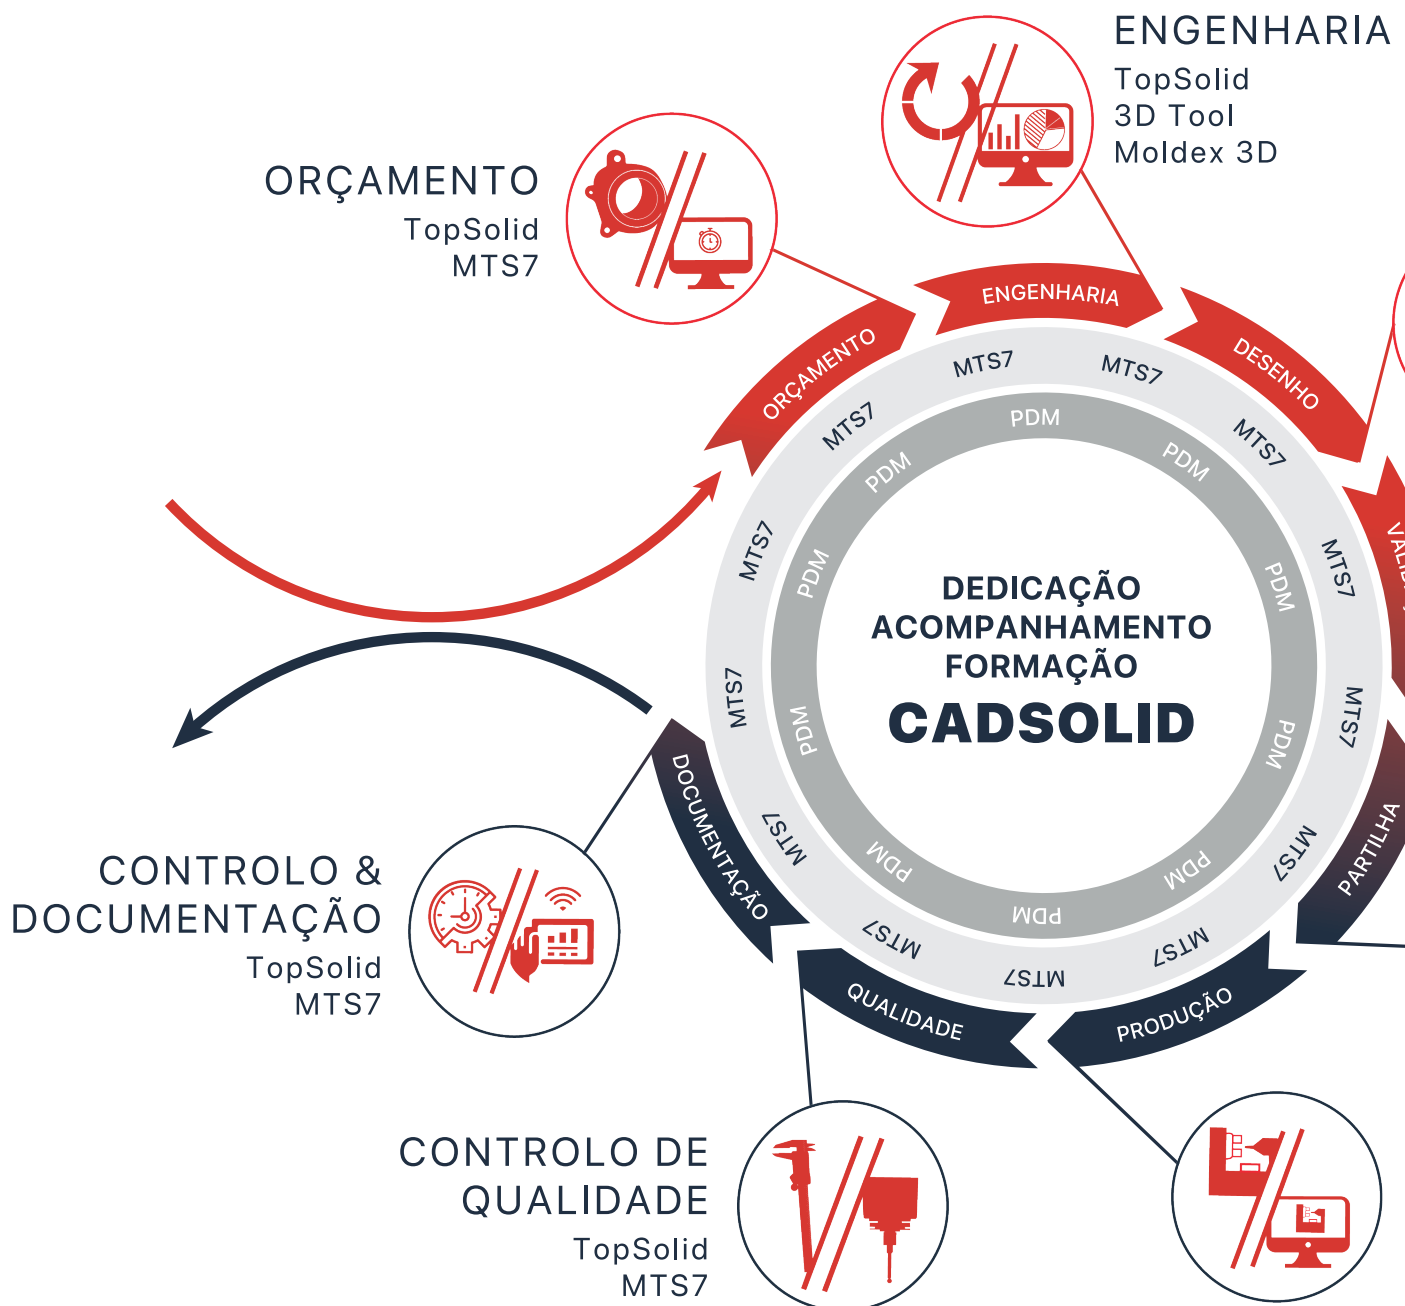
ENGENHARIA
TopSolid
3D Tool
Moldex 3D

ORÇAMENTO
TopSolid
MTS7

ENGENHARIA
DESENHO
ORÇAMENTO
MTS7
MTS7
MTS7
MTS7
PDM
PDM
PDM
MTS7
PDM
PDM
MTS7
MTS7
PDM
PDM
MTS7
PDM
PDM
PDM
MTS7
MTS7
MTS7
MTS7

DEDICAÇÃO
ACOMPANHAMENTO
FORMAÇÃO
CADSOLID

DOCUMENTAÇÃO
PARTILHA
QUALIDADE
PRODUÇÃO

CONTROLO &
DOCUMENTAÇÃO
TopSolid
MTS7

CONTROLO DE
QUALIDADE
TopSolid
MTS7